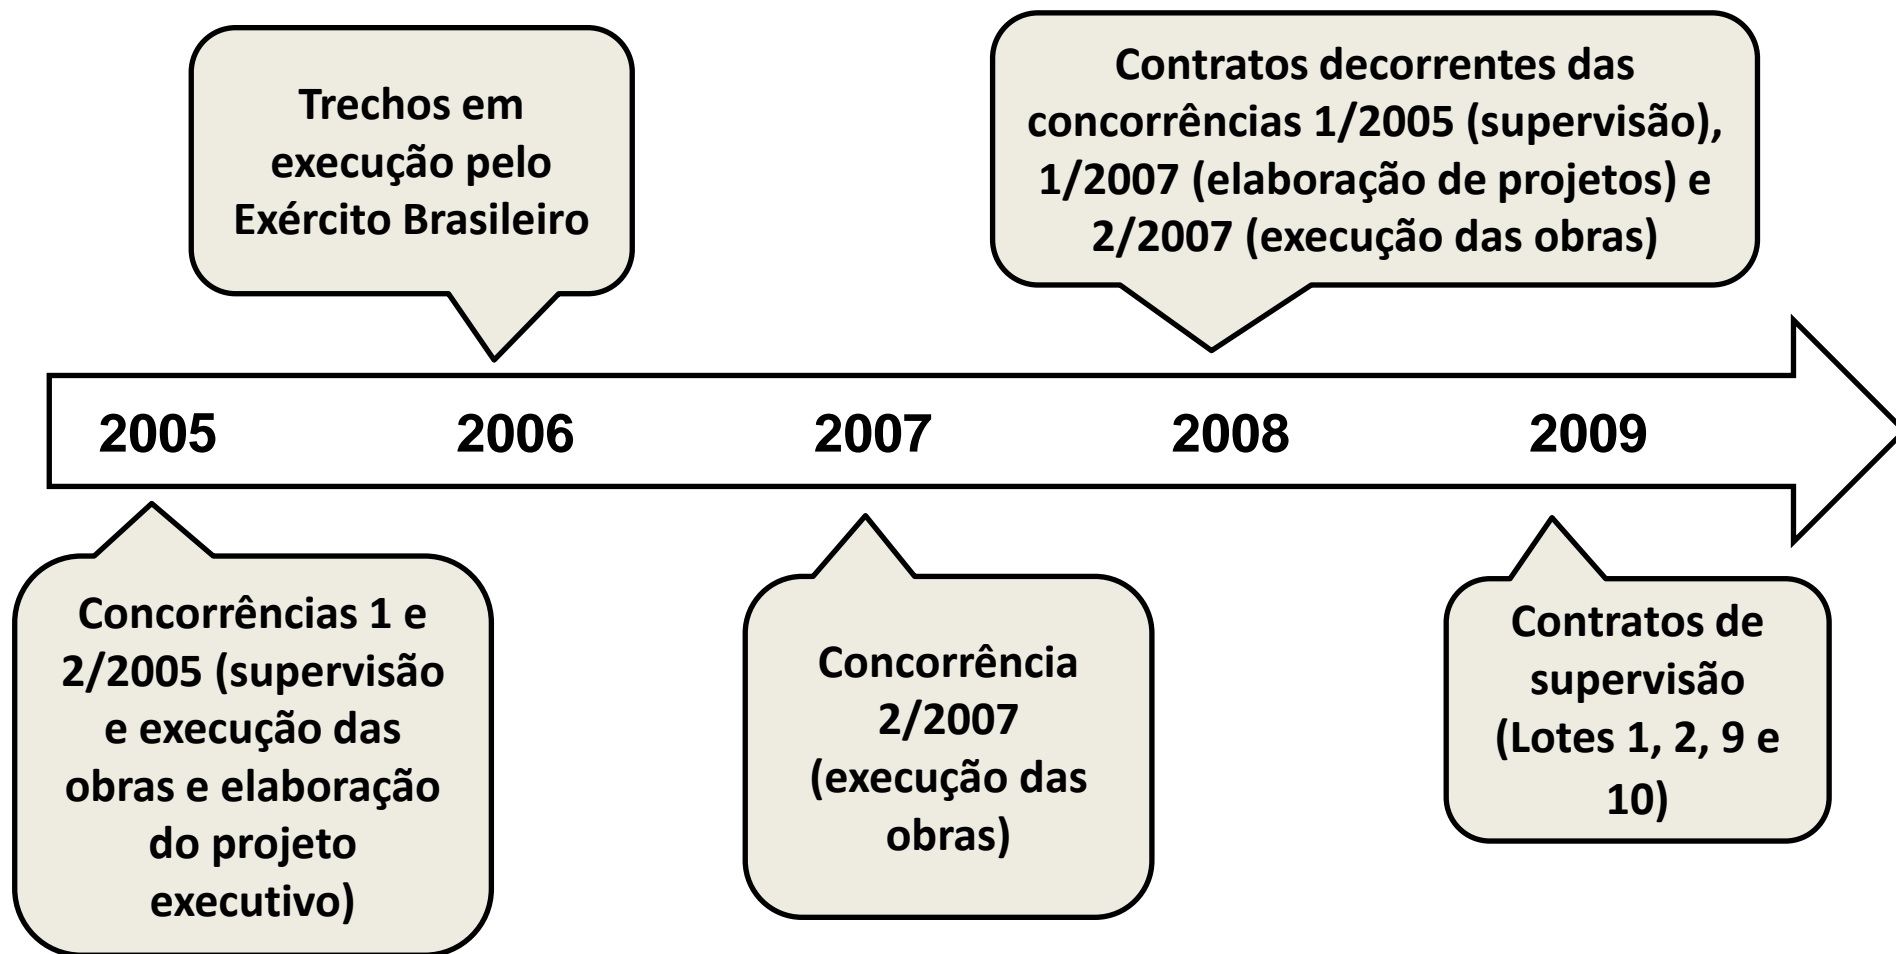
Trechos em execução pelo Exército Brasileiro

Contratos decorrentes das concorrências 1/2005 (supervisão), 1/2007 (elaboração de projetos) e 2/2007 (execução das obras)

2005 2006 2007 2008 2009

Concorrências 1 e 2/2005 (supervisão e execução das obras e elaboração do projeto executivo)

Concorrência 2/2007 (execução das obras)

Contratos de supervisão (Lotes 1, 2, 9 e 10)